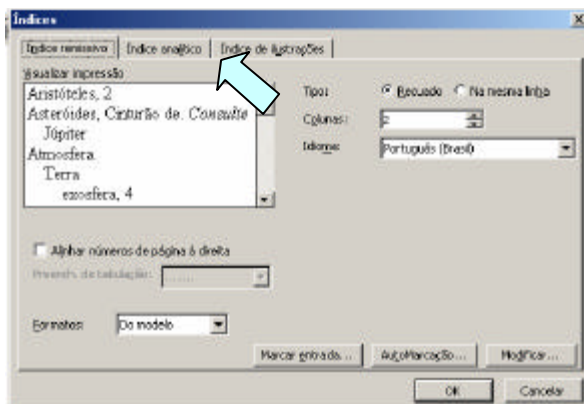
Índices

Índice remissivo | Índice analítico | Índice de ilustrações

Visualizar impressão

Aristóteles, 2
Asteróides, Cinturão de. Consulte Júpiter
Atmosfera
Terra
exosfera, 4

Tipo: Recuado Na mesma linha
Colunas: 2
Idioma: Português (Brasil)

Alinhar números de página à direita
Preench. de tabulação: .......

Formatos: Do modelo

Marcar entrada... AutoMarcação... Modificar...

OK Cancelar